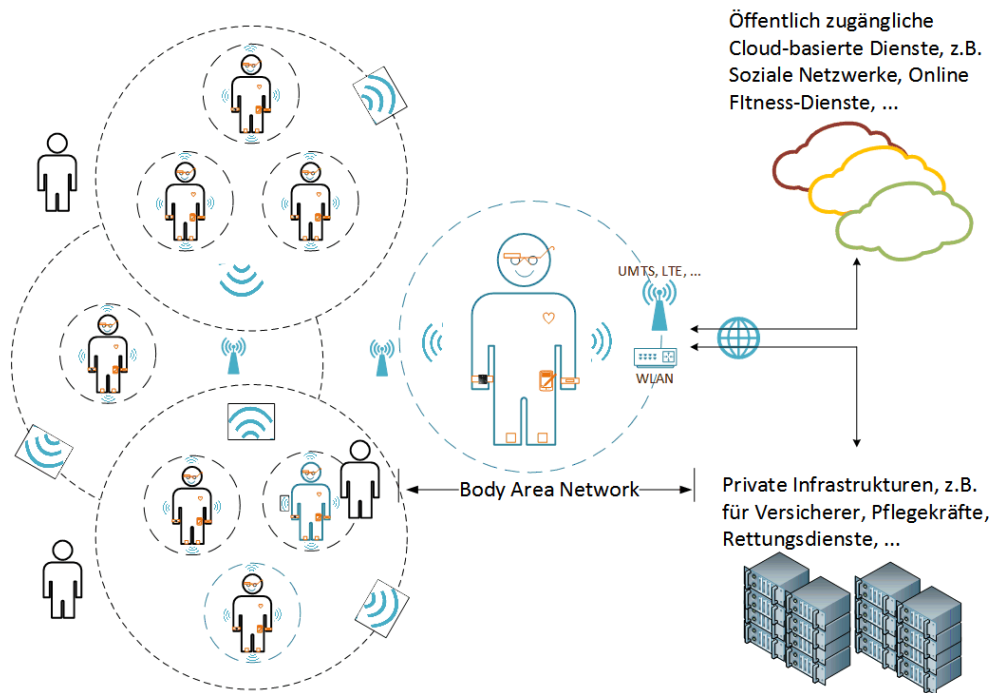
Öffentlich zugängliche Cloud-basierte Dienste, z.B. Soziale Netzwerke, Online FItness-Dienste, ...

UMTS, LTE, ...

WLAN

Body Area Network

Private Infrastrukturen, z.B. für Versicherer, Pflegekräfte, Rettungsdienste, ...